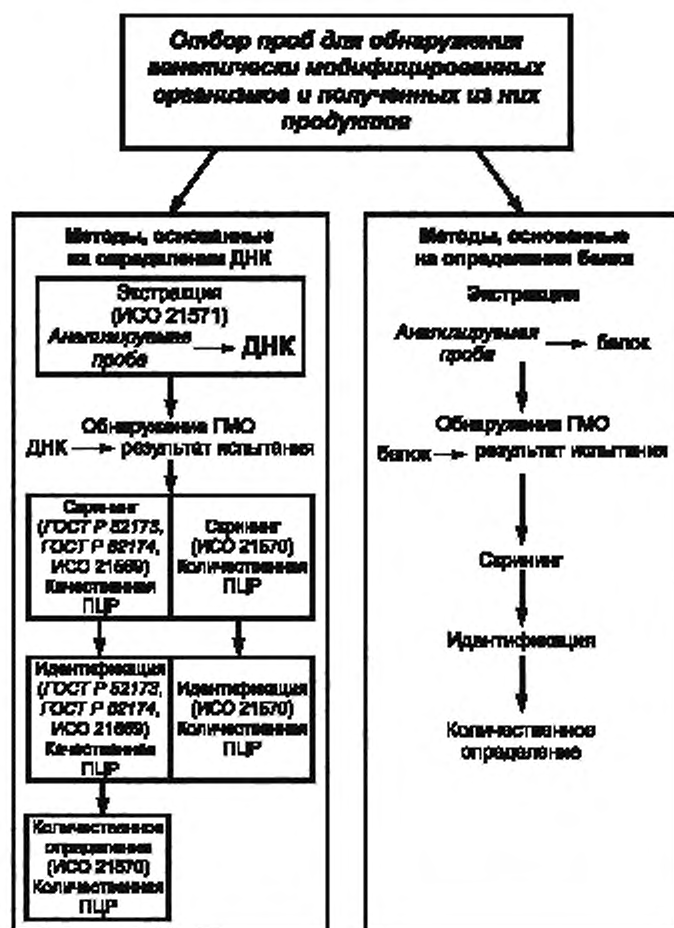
Отбор проб для обнаружения генетически модифицированных организмов и полученных из них продуктов

Методы, основанные на определении ДНК

Экстракция (ИСО 21571)

Анализируемая проба → ДНК

Обнаружение ГМО

ДНК → результат испытания

Скрининг (ГОСТ Р 52173, ГОСТ Р 52174, ИСО 21569) Качественная ПЦР

Скрининг (ИСО 21570) Количественная ПЦР

Идентификация (ГОСТ Р 52173, ГОСТ Р 52174, ИСО 21569) Качественная ПЦР

Идентификация (ИСО 21570) Количественная ПЦР

Количественное определение (ИСО 21570) Количественная ПЦР

Методы, основанные на определении белка

Экстракция

Анализируемая проба → белок

Обнаружение ГМО

белок → результат испытания

Скрининг

Идентификация

Количественное определение